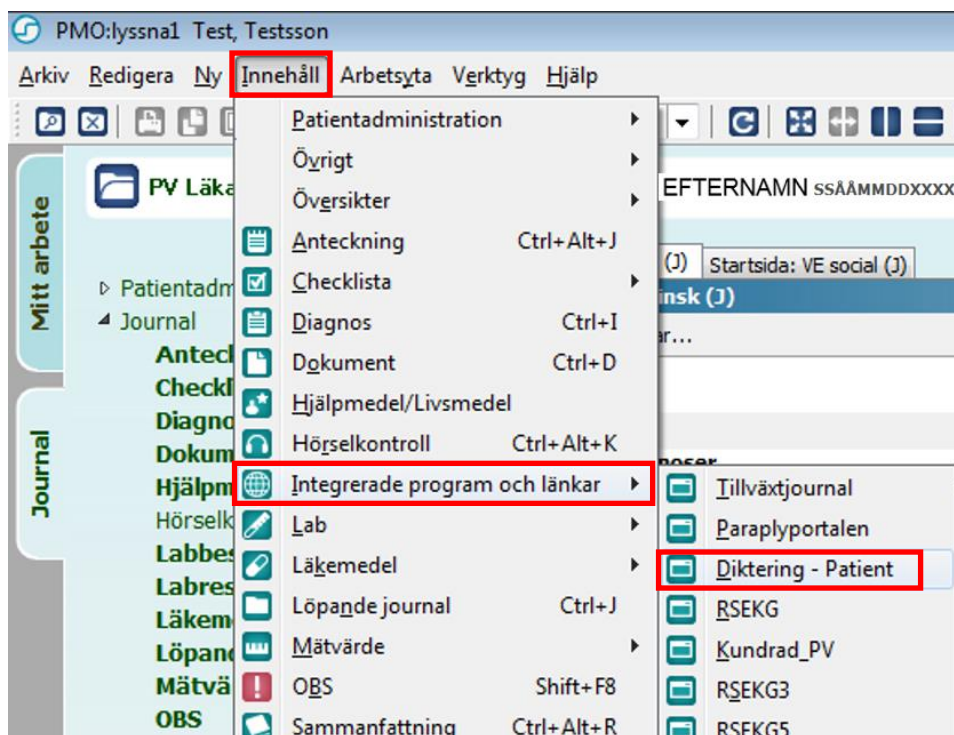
PMO:lyssna1 Test, Testsson

Arkiv Redigera Ny Innehåll Arbetsyta Verktyg Hjälp

Mitt arbete

Journal

PV Läka

EFTERNAMN SSÅÅMMDDXXXX

(J) Startsida: VE social (J)

insk (J)

ar...

▷ Patientadm
◢ Journal
Anteck
Checkl
Diagno
Dokum
Hjälpm
Hörselk
Labbes
Labres
Läkem
Löpand
Mätvä
OBS

Patientadministration
Övrigt
Översikter
Anteckning Ctrl+Alt+J
Checklista
Diagnos Ctrl+I
Dokument Ctrl+D
Hjälpmedel/Livsmedel
Hörselkontroll Ctrl+Alt+K
Integrerade program och länkar
Lab
Läkemedel
Löpande journal Ctrl+J
Mätvärde
OBS Shift+F8
Sammanfattning Ctrl+Alt+R

noser

Tillväxtjournal
Paraplyportalen
Diktering - Patient
RSEKG
Kundrad_PV
RSEKG3
RSEKG5